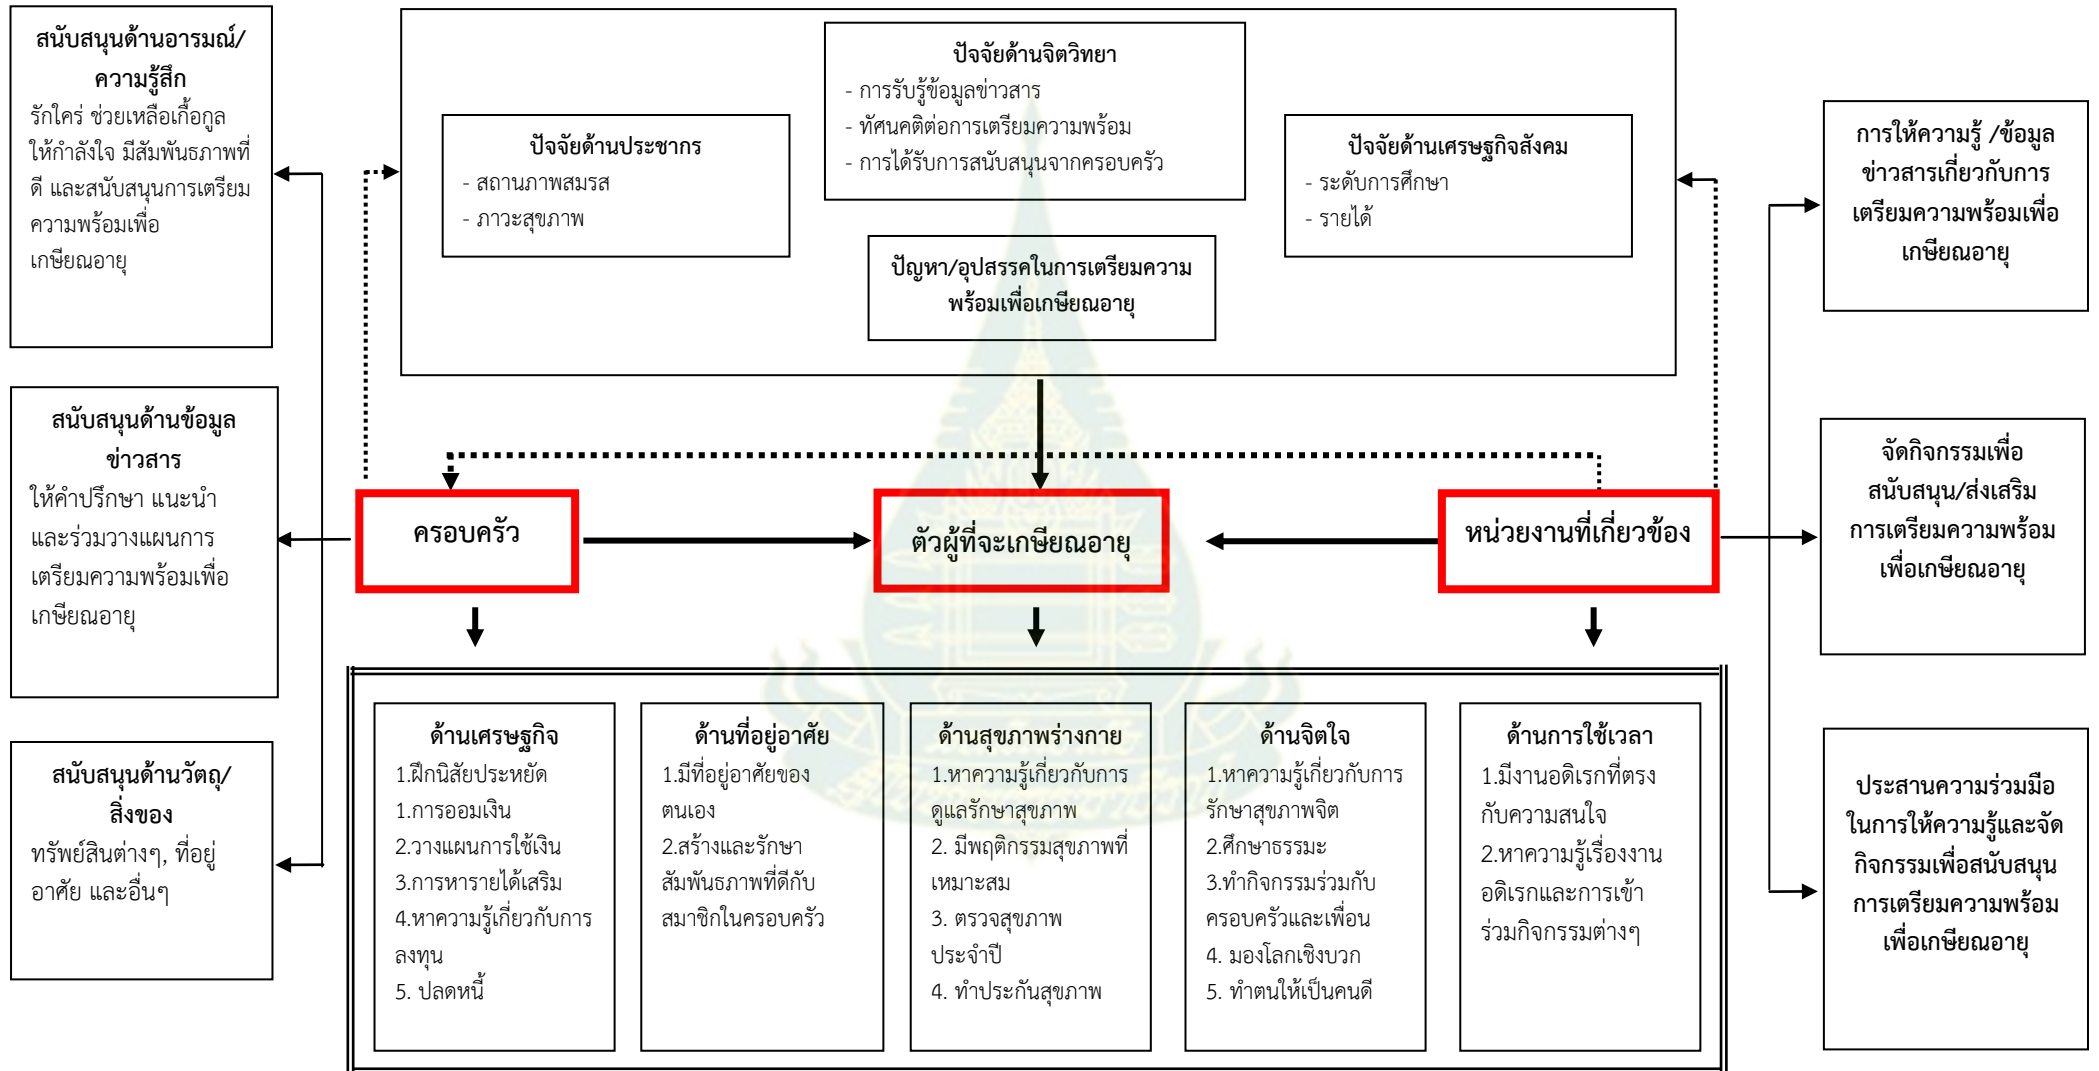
สนับสนุนด้านอารมณ์/ความรู้สึก
รักใคร่ ช่วยเหลือเกื้อกูล ให้กำลังใจ มีสัมพันธภาพที่ดี และสนับสนุนการเตรียมความพร้อมเพื่อเกษียณอายุ

สนับสนุนด้านข้อมูลข่าวสาร
ให้คำปรึกษา แนะนำ และร่วมวางแผนการเตรียมความพร้อมเพื่อเกษียณอายุ

สนับสนุนด้านวัตถุ/สิ่งของ
ทรัพย์สินต่างๆ, ที่อยู่อาศัย และอื่นๆ

ปัจจัยด้านประชากร
- สถานภาพสมรส
- ภาวะสุขภาพ

ปัจจัยด้านจิตวิทยา
- การรับรู้ข้อมูลข่าวสาร
- ทัศนคติต่อการเตรียมความพร้อม
- การได้รับการสนับสนุนจากครอบครัว

ปัจจัยด้านเศรษฐกิจสังคม
- ระดับการศึกษา
- รายได้

ปัญหา/อุปสรรคในการเตรียมความพร้อมเพื่อเกษียณอายุ

ครอบครัว

ตัวผู้ที่จะเกษียณอายุ

หน่วยงานที่เกี่ยวข้อง

การให้ความรู้ /ข้อมูลข่าวสารเกี่ยวกับการเตรียมความพร้อมเพื่อเกษียณอายุ

จัดกิจกรรมเพื่อสนับสนุน/ส่งเสริมการเตรียมความพร้อมเพื่อเกษียณอายุ

ประสานความร่วมมือในการให้ความรู้และจัดกิจกรรมเพื่อสนับสนุนการเตรียมความพร้อมเพื่อเกษียณอายุ

ด้านเศรษฐกิจ
1.ฝึกนิสัยประหยัด
1.การออมเงิน
2.วางแผนการใช้เงิน
3.การหารายได้เสริม
4.หาความรู้เกี่ยวกับการลงทุน
5. ปลดหนี้

ด้านที่อยู่อาศัย
1.มีที่อยู่อาศัยของตนเอง
2.สร้างและรักษาสัมพันธภาพที่ดีกับสมาชิกในครอบครัว

ด้านสุขภาพร่างกาย
1.หาความรู้เกี่ยวกับการดูแลรักษาสุขภาพ
2. มีพฤติกรรมสุขภาพที่เหมาะสม
3. ตรวจสุขภาพประจำปี
4. ทำประกันสุขภาพ

ด้านจิตใจ
1.หาความรู้เกี่ยวกับการรักษาสุขภาพจิต
2.ศึกษาธรรมะ
3.ทำกิจกรรมร่วมกับครอบครัวและเพื่อน
4. มองโลกเชิงบวก
5. ทำตนให้เป็นคนดี

ด้านการใช้เวลา
1.มีงานอดิเรกที่ตรงกับความสนใจ
2.หาความรู้เรื่องงานอดิเรกและการเข้าร่วมกิจกรรมต่างๆ